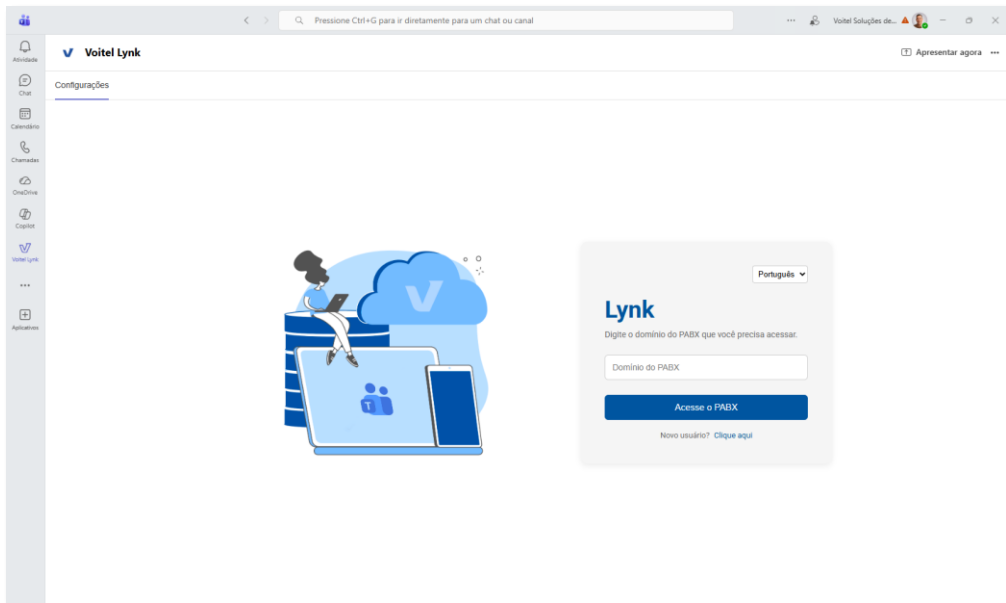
Pressione Ctrl+G para ir diretamente para um chat ou canal

Voitel Soluções de...

Atividade
Chat
Calendário
Chamadas
OneDrive
Copilot
Voitel Lynk
...
Aplicativos

Voitel Lynk

Apresentar agora ...

Configurações

Português

Lynk

Digite o domínio do PABX que você precisa acessar.

Domínio do PABX

Acesse o PABX

Novo usuário? Clique aqui